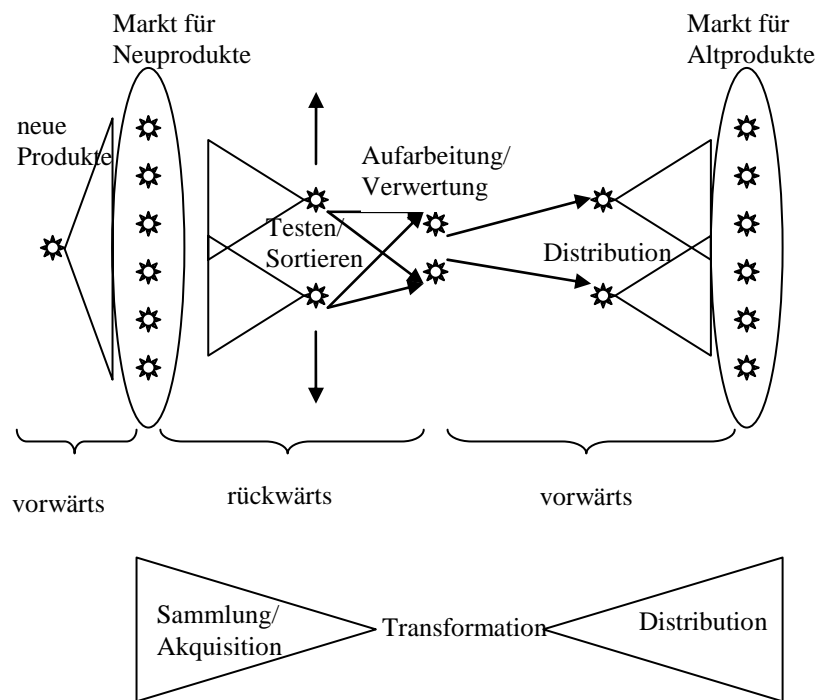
Markt für Neuprodukte

Markt für Altprodukte

neue Produkte

Aufarbeitung/ Verwertung

Testen/ Sortieren

Distribution

vorwärts

rückwärts

vorwärts

Sammlung/ Akquisition

Transformation

Distribution